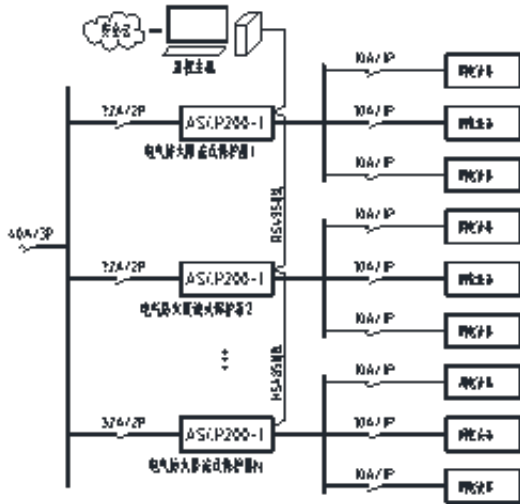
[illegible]

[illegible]

40A/3P

32A/2P

ASCP200-1

电气防火限流式保护器1

32A/2P

ASCP200-1

电气防火限流式保护器2

32A/2P

ASCP200-1

电气防火限流式保护器N

RS485总线

RS485总线

10A/1P

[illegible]

10A/1P

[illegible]

10A/1P

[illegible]

10A/1P

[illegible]

10A/1P

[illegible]

10A/1P

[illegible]

10A/1P

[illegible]

10A/1P

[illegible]

10A/1P

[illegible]